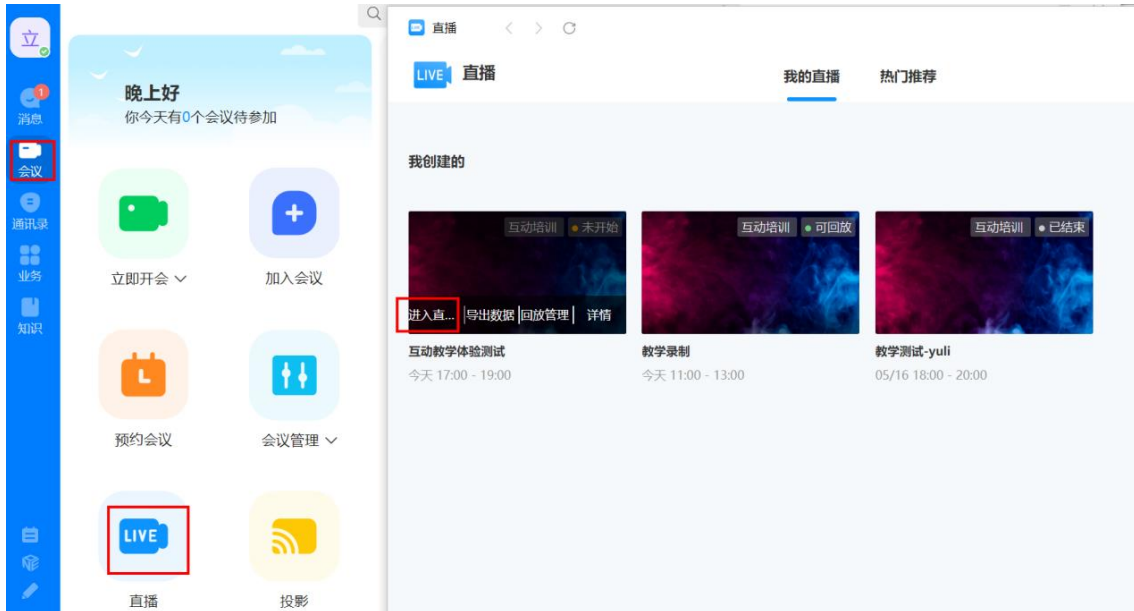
立

1
消息

会议

通讯录

业务

知识

晚上好
你今天有0个会议待参加

立即开会

加入会议

预约会议

会议管理

LIVE
直播

投影

直播

LIVE 直播

我的直播 热门推荐

我创建的

互动培训 • 未开始
进入直... 导出数据 回放管理 详情
互动教学体验测试
今天 17:00 - 19:00

互动培训 • 可回放
教学录制
今天 11:00 - 13:00

互动培训 • 已结束
教学测试-yuli
05/16 18:00 - 20:00